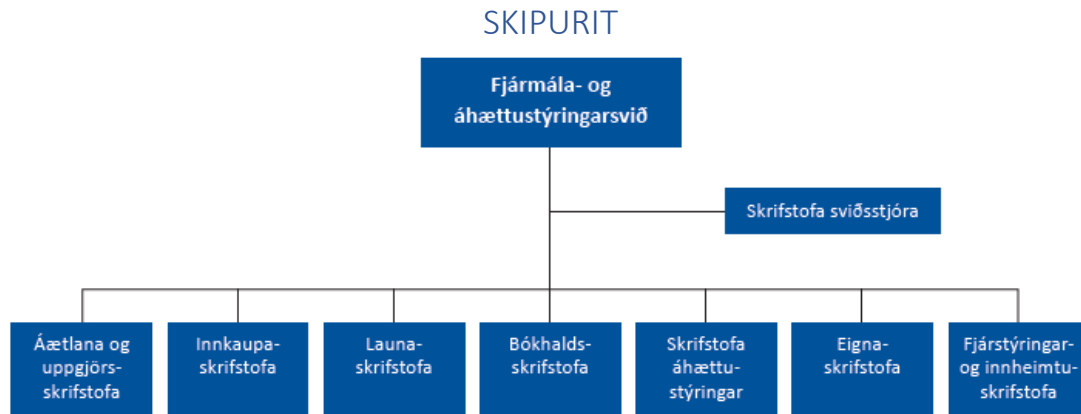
SKIPURIT

Fjármála- og áhættustýringarsvið

Skrifstofa sviðsstjóra

Áætlana og uppgjörs-skrifstofa

Innkaupa-skrifstofa

Launa-skrifstofa

Bókhalds-skrifstofa

Skrifstofa áhættu-stýringar

Eigna-skrifstofa

Fjárstýringar- og innheimtu-skrifstofa